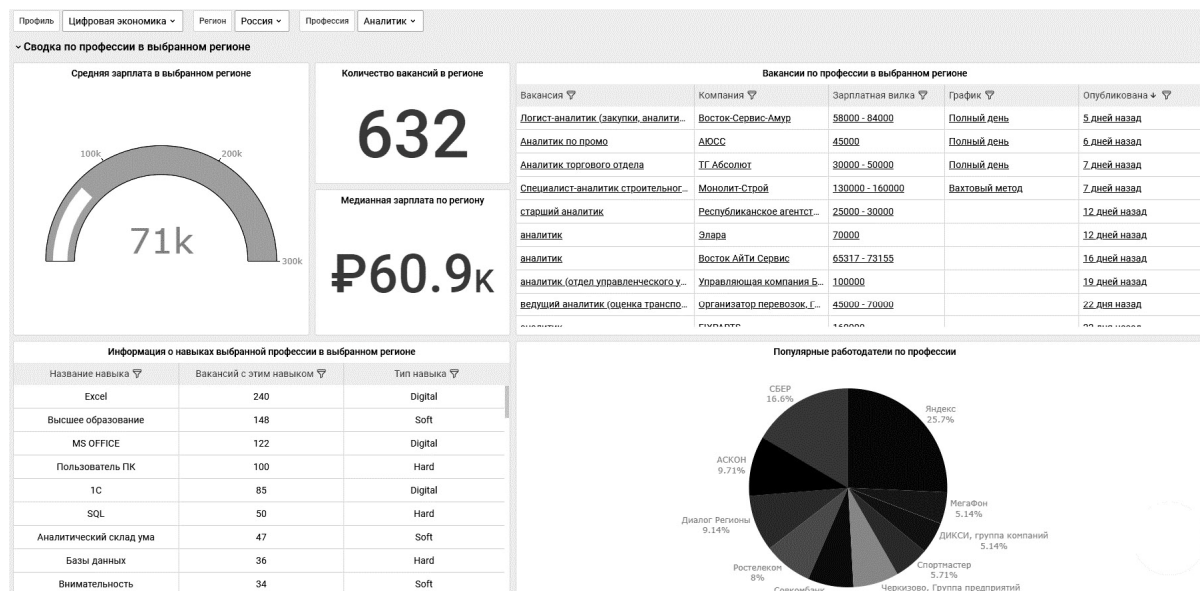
Профиль Цифровая экономика ˅ Регион Россия ˅ Профессия Аналитик ˅

˅ Сводка по профессии в выбранном регионе

Средняя зарплата в выбранном регионе

100k 200k 300k

71k

Количество вакансий в регионе

632

Медианная зарплата по региону

₽60.9k

Вакансии по профессии в выбранном регионе

| Вакансия | Компания | Зарплатная вилка | График | Опубликована ↓ |
|---|---|---|---|---|
| Логист-аналитик (закупки, аналити... | Восток-Сервис-Амур | 58000 - 84000 | Полный день | 5 дней назад |
| Аналитик по промо | АЮСС | 45000 | Полный день | 6 дней назад |
| Аналитик торгового отдела | ТГ Абсолют | 30000 - 50000 | Полный день | 7 дней назад |
| Специалист-аналитик строительног... | Монолит-Строй | 130000 - 160000 | Вахтовый метод | 7 дней назад |
| старший аналитик | Республиканское агентст... | 25000 - 30000 | | 12 дней назад |
| аналитик | Элара | 70000 | | 12 дней назад |
| аналитик | Восток АйТи Сервис | 65317 - 73155 | | 16 дней назад |
| аналитик (отдел управленческого у... | Управляющая компания Б... | 100000 | | 19 дней назад |
| ведущий аналитик (оценка транспо... | Организатор перевозок, г... | 45000 - 70000 | | 22 дня назад |
| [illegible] | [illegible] | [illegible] | | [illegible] |

Информация о навыках выбранной профессии в выбранном регионе

| Название навыка | Вакансий с этим навыком | Тип навыка |
|---|---|---|
| Excel | 240 | Digital |
| Высшее образование | 148 | Soft |
| MS OFFICE | 122 | Digital |
| Пользователь ПК | 100 | Hard |
| 1С | 85 | Digital |
| SQL | 50 | Hard |
| Аналитический склад ума | 47 | Soft |
| Базы данных | 36 | Hard |
| Внимательность | 34 | Soft |

Популярные работодатели по профессии

СБЕР 16.6%
Яндекс 25.7%
АСКОН 9.71%
МегаФон 5.14%
Диалог Регионы 9.14%
ДИКСИ, группа компаний 5.14%
Спортмастер 5.71%
Ростелеком 8%
Совкомбанк
Черкизово, Группа предприятий